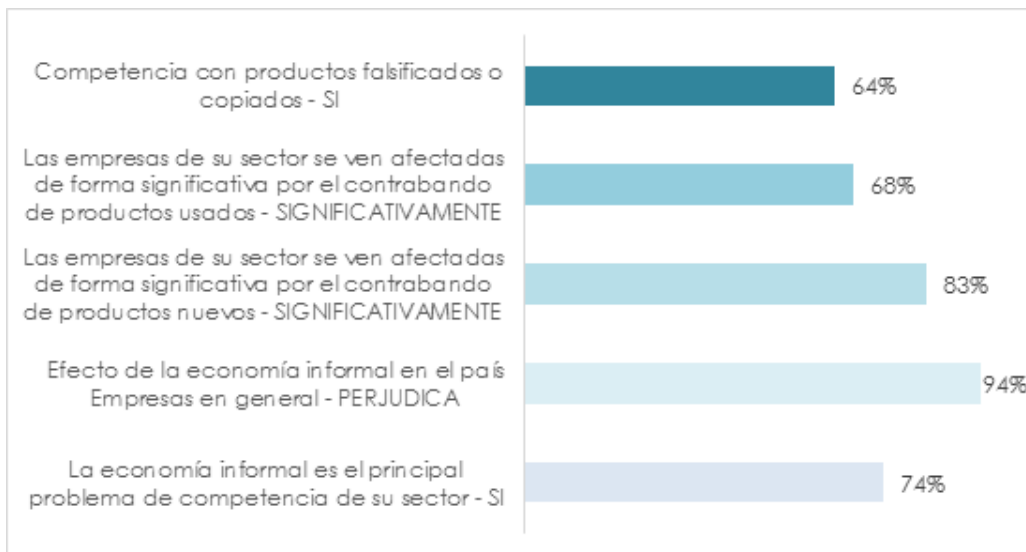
Competencia con productos falsificados o copiados - SI
64%

Las empresas de su sector se ven afectadas de forma significativa por el contrabando de productos usados - SIGNIFICATIVAMENTE
68%

Las empresas de su sector se ven afectadas de forma significativa por el contrabando de productos nuevos - SIGNIFICATIVAMENTE
83%

Efecto de la economía informal en el país Empresas en general - PERJUDICA
94%

La economía informal es el principal problema de competencia de su sector - SI
74%